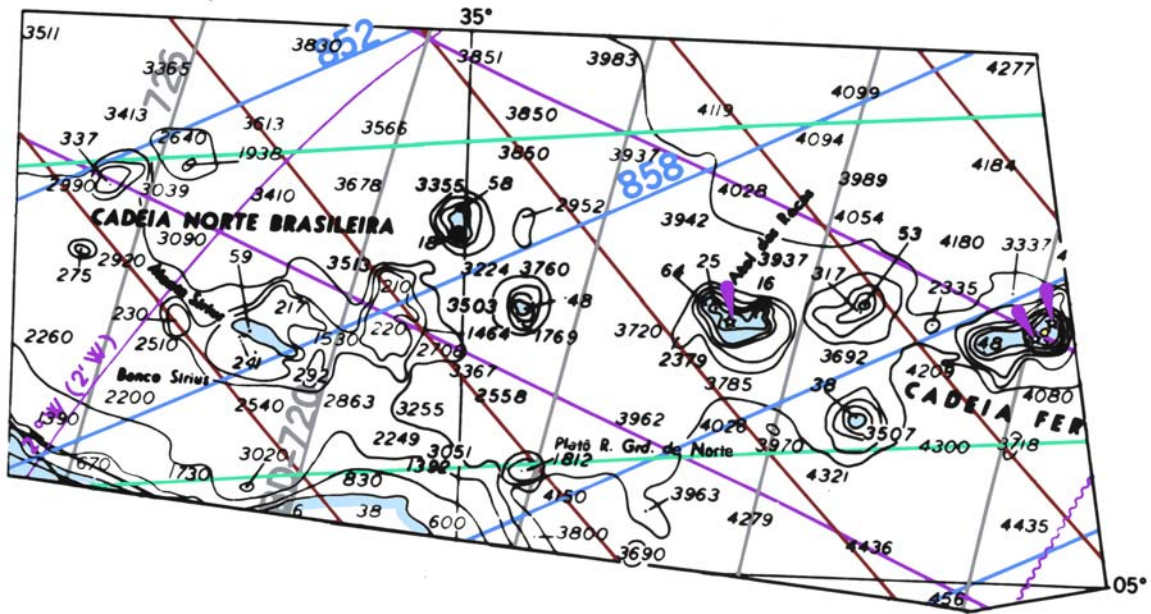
35°
3511
3830
852
3851
3983
4277
3365
726
3413
3613
2640
3566
3850
4119
4099
337
1938
3850
3937
4094
4184
2990
3039
3410
3678
3355
58
858
4028
3989
CADEIA NORTE BRASILEIRA
2952
Atol das Rocas
3090
18
3942
4054
4180
3337
275
2920
59
3513
3224
3760
3937
53
64
25
16
Banco Sirius
217
210
3503
48
317
2335
230
220
1464
1769
3720
2260
2510
241
1530
2706
2379
3692
48
(2°W)
292
3367
3785
4208
4080
Banco Sirius
2200
2540
2863
3255
2558
38
CADEIA FER
390
3962
4028
3507
2249
3051
1392
Platô R. Grd. do Norte
3970
4300
3718
1670
1730
3020
1812
4321
720
830
4150
3963
6
38
600
3800
4279
4435
3690
4436
456
05°